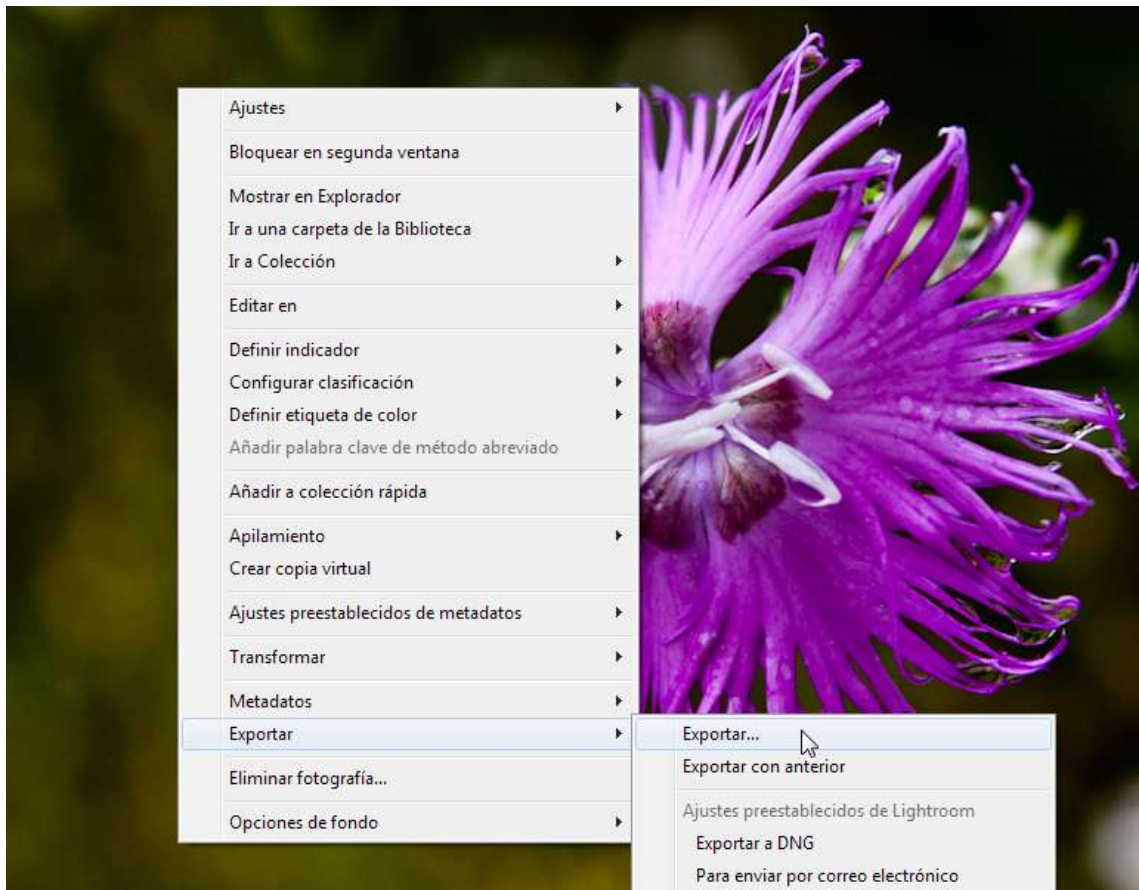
Ajustes
Bloquear en segunda ventana
Mostrar en Explorador
Ir a una carpeta de la Biblioteca
Ir a Colección
Editar en
Definir indicador
Configurar clasificación
Definir etiqueta de color
Añadir palabra clave de método abreviado
Añadir a colección rápida
Apilamiento
Crear copia virtual
Ajustes preestablecidos de metadatos
Transformar
Metadatos
Exportar
Eliminar fotografía...
Opciones de fondo

Exportar...
Exportar con anterior
Ajustes preestablecidos de Lightroom
Exportar a DNG
Para enviar por correo electrónico